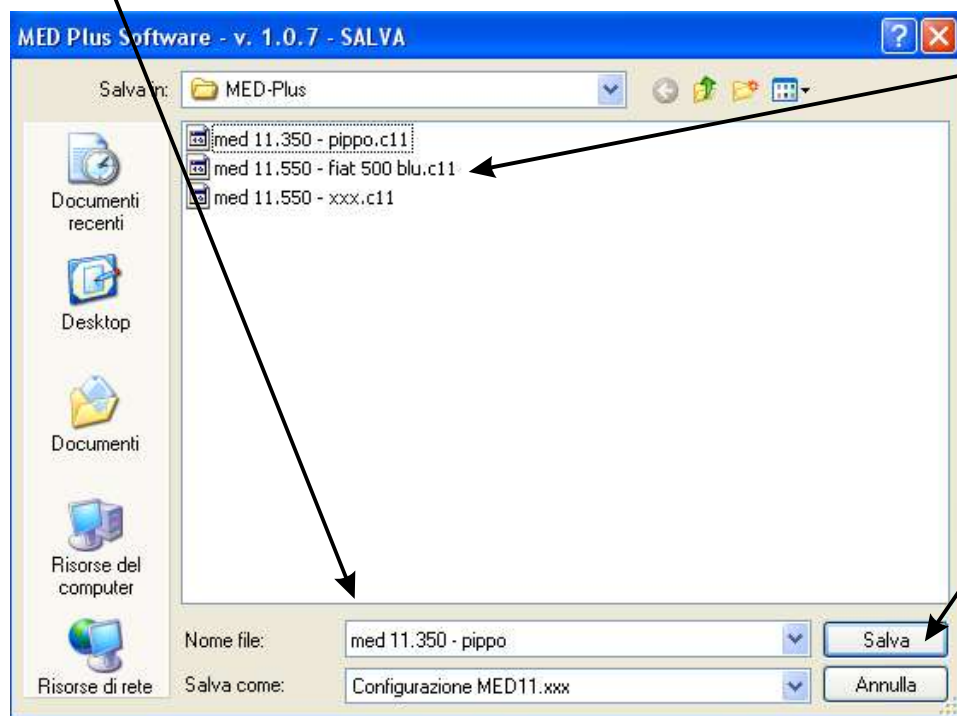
MED Plus Software - v. 1.0.7 - SALVA

Salva in: MED-Plus

med 11.350 - pippo.c11
med 11.550 - fiat 500 blu.c11
med 11.550 - xxx.c11

Documenti recenti
Desktop
Documenti
Risorse del computer
Risorse di rete

Nome file: med 11.350 - pippo
Salva come: Configurazione MED11.xxx

Salva
Annulla